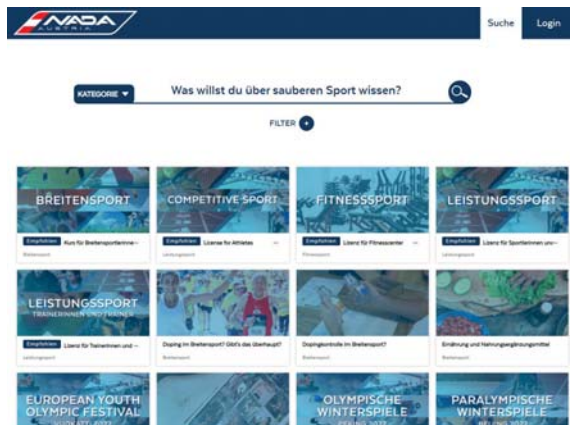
NADA AUSTRIA

Suche Login

KATEGORIE ▼ Was willst du über sauberen Sport wissen?

FILTER +

BREITENSPORT
Empfohlen Kurs für BreitensportlerInne...
Breitensport

COMPETITIVE SPORT
Empfohlen License for Athletes
Leistungssport

FITNESSSPORT
Empfohlen Lizenz für Fitnesscenter
Fitnesssport

LEISTUNGSSPORT
Empfohlen Lizenz für SportlerInnen unv...
Leistungssport

LEISTUNGSSPORT
TRAINERINNEN UND TRAINER
Empfohlen Lizenz für TrainerInnen und ...
Leistungssport

Empfohlen Doping im Breitensport? Gibt's das überhaupt?
Breitensport

Dopingkontrolle im Breitensport?
Breitensport

Ernährung und Nahrungsergänzungsmittel
Breitensport

EUROPEAN YOUTH OLYMPIC FESTIVAL
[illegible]

Empfohlen

OLYMPISCHE WINTERSPIELE
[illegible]

PARALYMPISCHE WINTERSPIELE
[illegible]